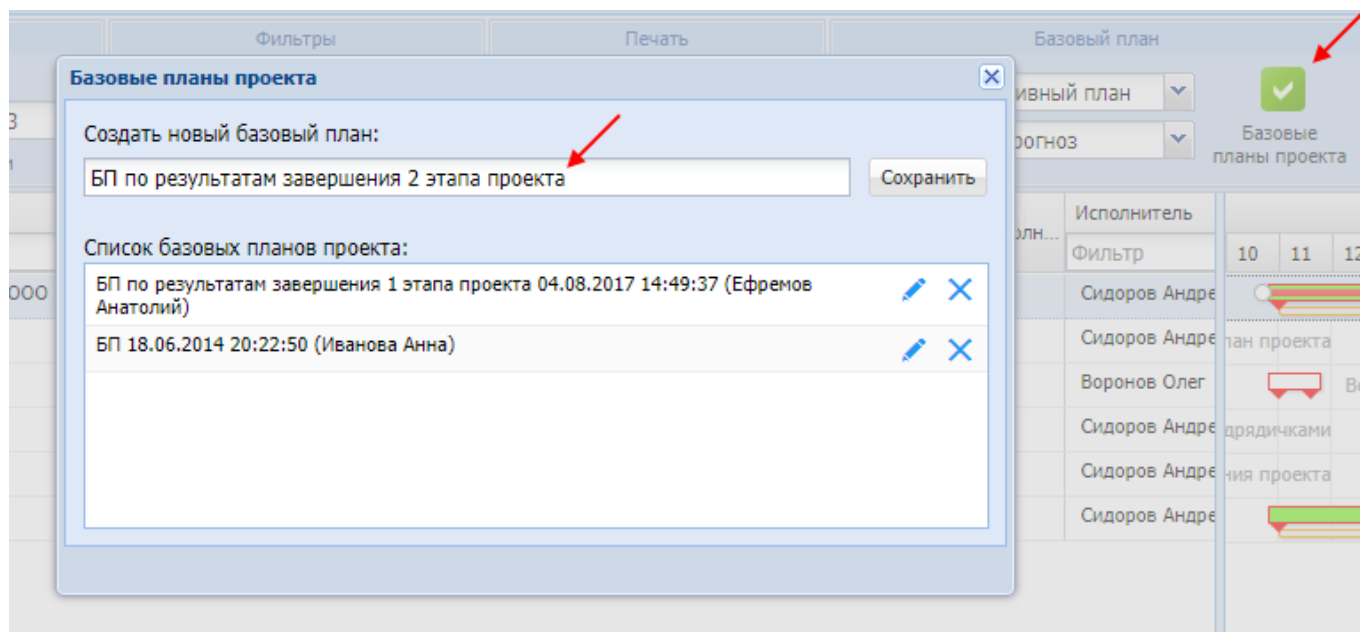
Фильтры
Печать
Базовый план

Базовые планы проекта

Создать новый базовый план:
БП по результатам завершения 2 этапа проекта
Сохранить

Список базовых планов проекта:
БП по результатам завершения 1 этапа проекта 04.08.2017 14:49:37 (Ефремов Анатолий)
БП 18.06.2014 20:22:50 (Иванова Анна)

ивный план
рогноз
Базовые планы проекта

3
и
000

олн...
Исполнитель
Фильтр
10 11 12
Сидоров Андре
Сидоров Андре
лан проекта
Воронов Олег
Сидоров Андре
дрядчиками
Сидоров Андре
ния проекта
Сидоров Андре